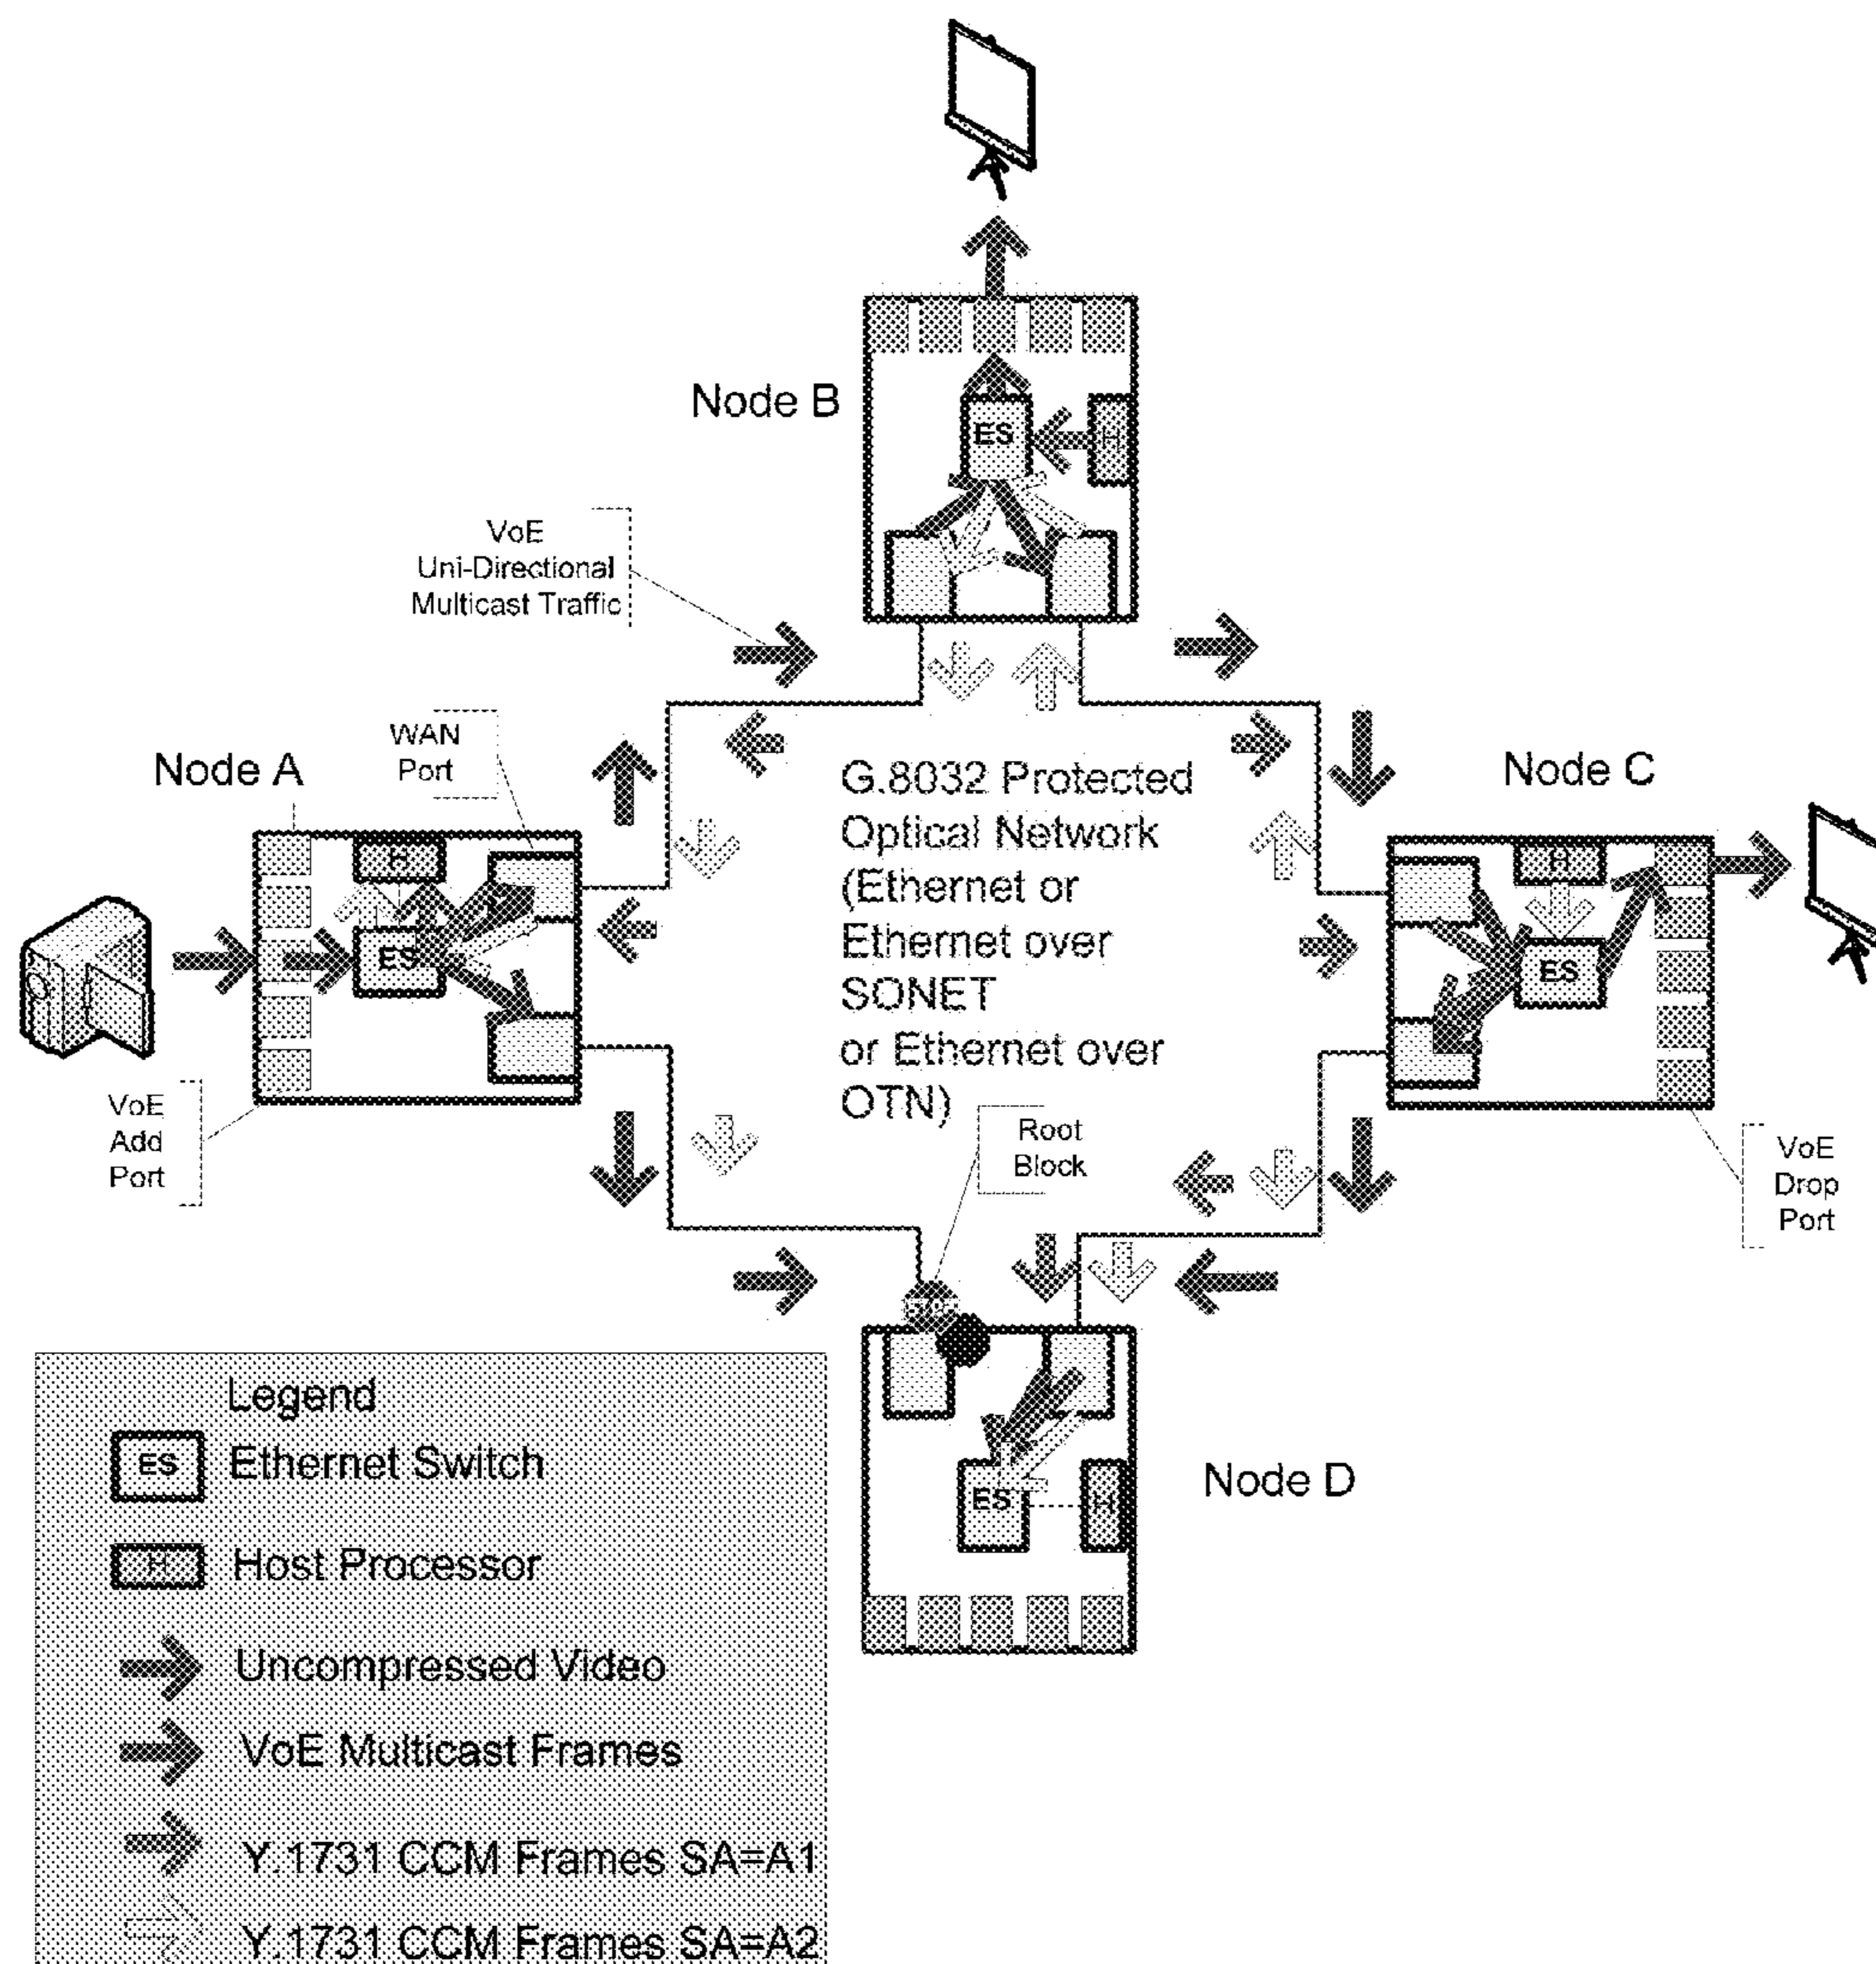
Node B

ES

H

VoE Uni-Directional Multicast Traffic

WAN Port

Node A

H

ES

VoE Add Port

G.8032 Protected Optical Network (Ethernet or Ethernet over SONET or Ethernet over OTN)

Node C

H

ES

VoE Drop Port

Root Block

ES

H

Node D

Legend

ES Ethernet Switch

H Host Processor

Uncompressed Video

VoE Multicast Frames

Y.1731 CCM Frames SA=A1

Y.1731 CCM Frames SA=A2